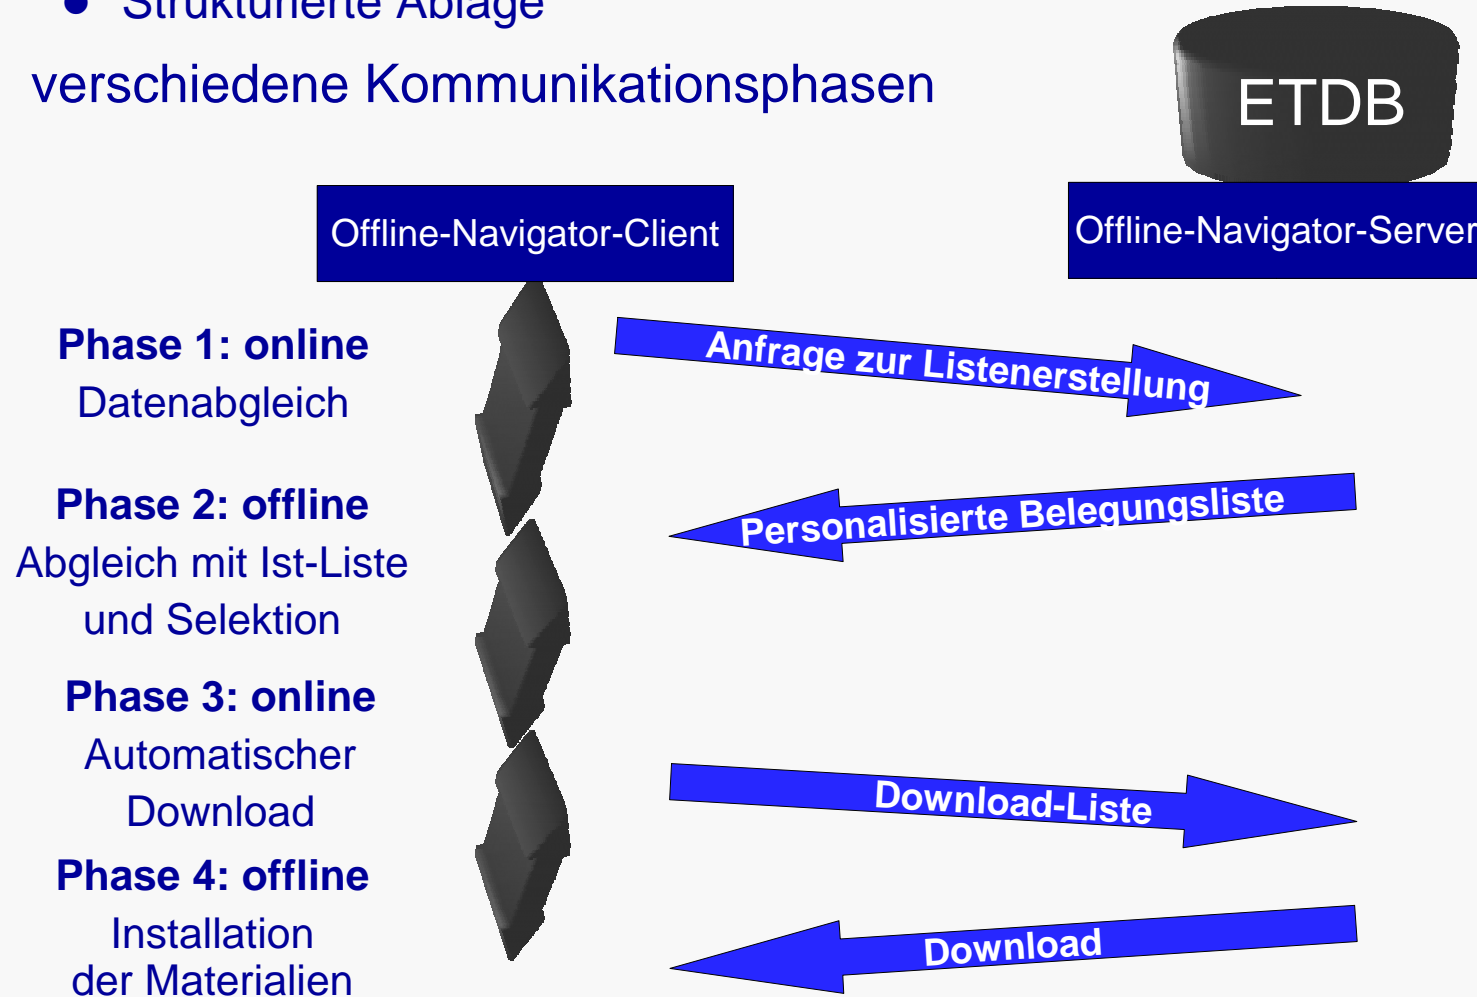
• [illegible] Ablage

verschiedene Kommunikationsphasen

ETDB

Offline-Navigator-Client

Offline-Navigator-Server

Phase 1: online
Datenabgleich

Anfrage zur Listenerstellung

Phase 2: offline
Abgleich mit Ist-Liste und Selektion

Personalisierte Belegungsliste

Phase 3: online
Automatischer Download

Download-Liste

Phase 4: offline
Installation der Materialien

Download